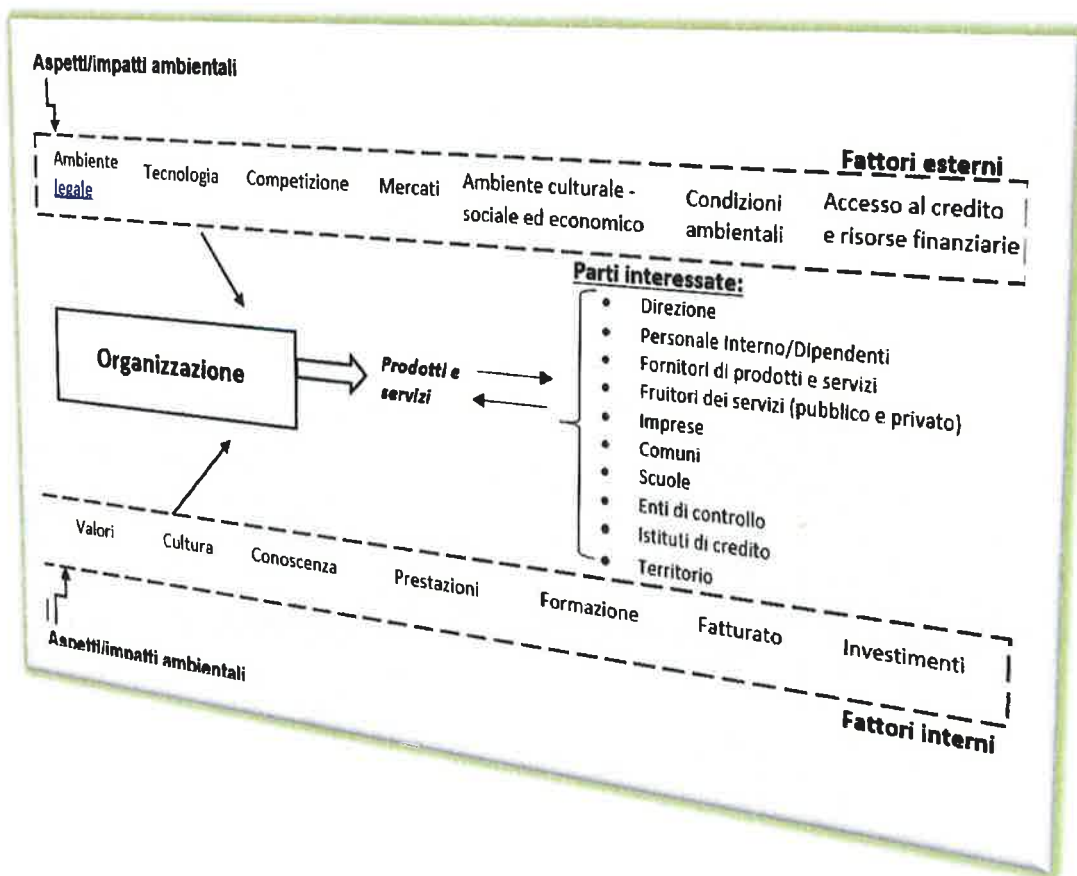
Aspetti/impatti ambientali

Fattori esterni

Ambiente legale

Tecnologia

Competizione

Mercati

Ambiente culturale - sociale ed economico

Condizioni ambientali

Accesso al credito e risorse finanziarie

Organizzazione

Prodotti e servizi

Parti interessate:

- Direzione
- Personale Interno/Dipendenti
- Fornitori di prodotti e servizi
- Fruitori dei servizi (pubblico e privato)
- Imprese
- Comuni
- Scuole
- Enti di controllo
- Istituti di credito
- Territorio

Valori

Cultura

Conoscenza

Prestazioni

Formazione

Fatturato

Investimenti

Aspetti/impatti ambientali

Fattori interni